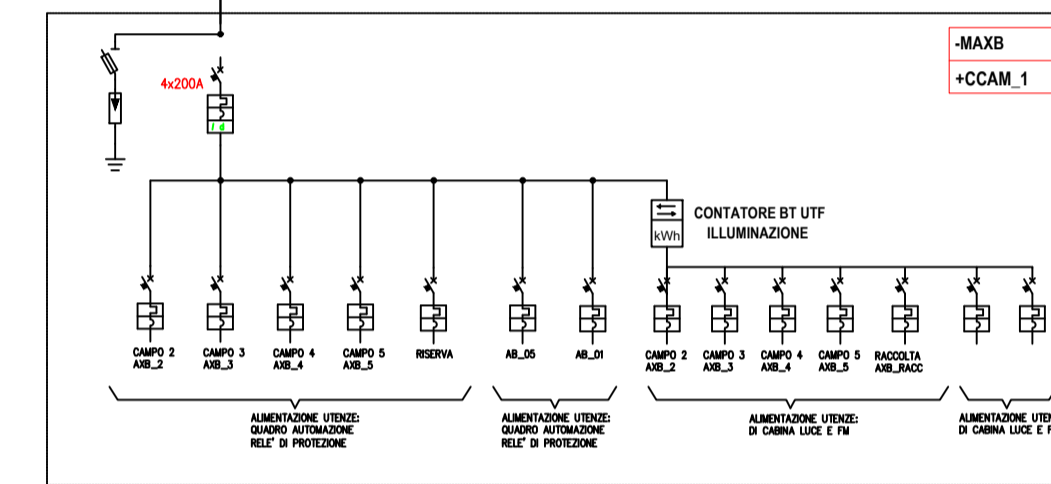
-MAXB
+CCAM_1

4x200A

I ∆

CONTATORE BT UTF
ILLUMINAZIONE

kWh

CAMPO 2
AXB_2

CAMPO 3
AXB_3

CAMPO 4
AXB_4

CAMPO 5
AXB_5

RISERVA

AB_05

AB_01

CAMPO 2
AXB_2

CAMPO 3
AXB_3

CAMPO 4
AXB_4

CAMPO 5
AXB_5

RACCOLTA
AXB_RACC

ALIMENTAZIONE UTENZE:
QUADRO AUTOMAZIONE
RELE' DI PROTEZIONE

ALIMENTAZIONE UTENZE:
QUADRO AUTOMAZIONE
RELE' DI PROTEZIONE

ALIMENTAZIONE UTENZE:
DI CABINA LUCE E FM

ALIMENTAZIONE UTEN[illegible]
DI CABINA LUCE E F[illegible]